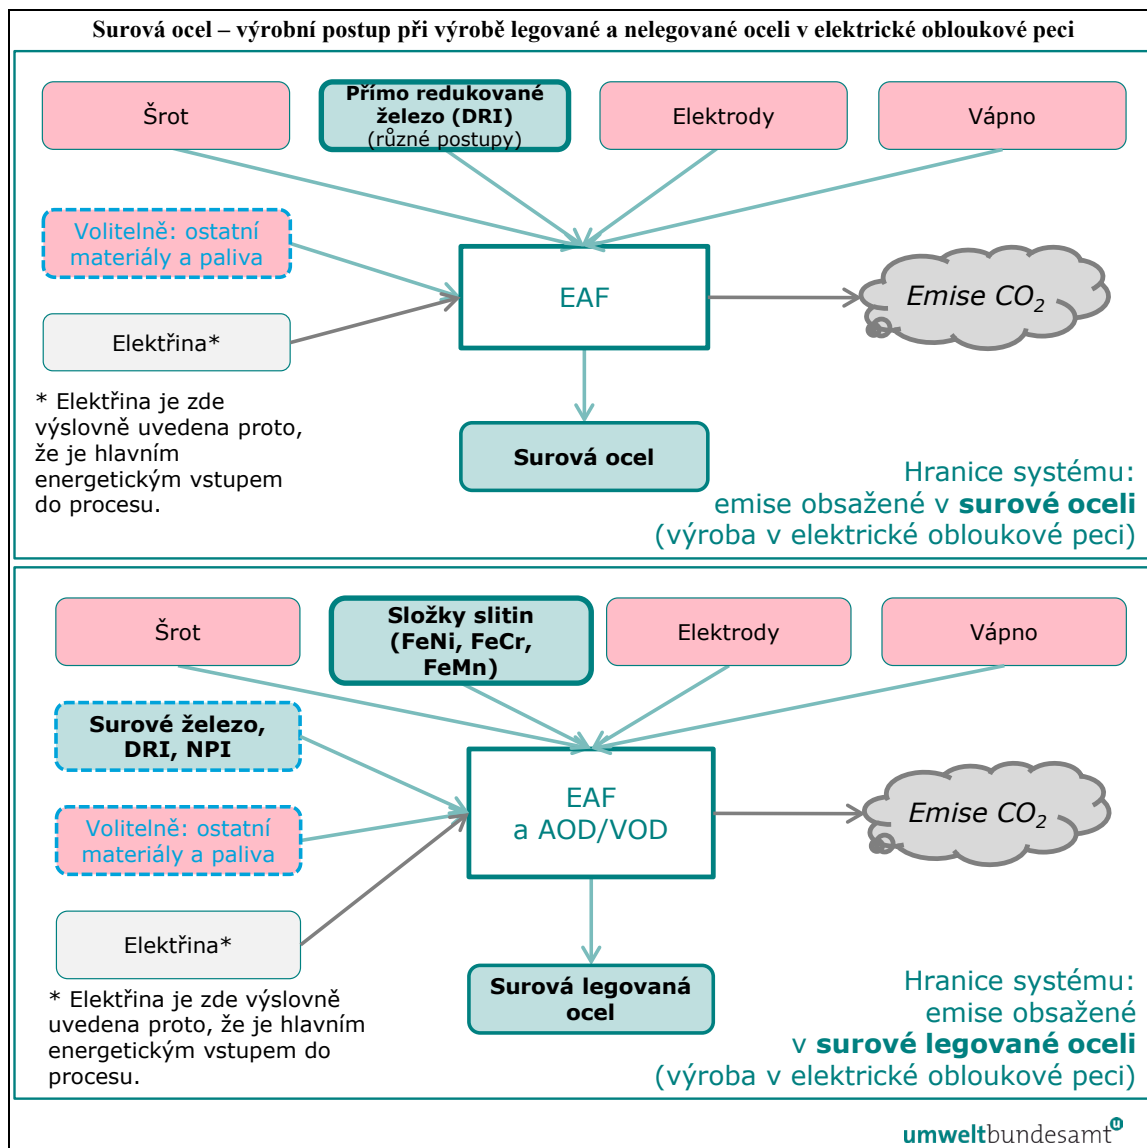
Surová ocel – výrobní postup při výrobě legované a nelegované oceli v elektrické obloukové peci

Šrot

Přímo redukované železo (DRI) (různé postupy)

Elektrody

Vápno

Volitelně: ostatní materiály a paliva

EAF

Emise $CO_2$

Elektřina*

* Elektřina je zde výslovně uvedena proto, že je hlavním energetickým vstupem do procesu.

Surová ocel

Hranice systému: emise obsažené v **surové oceli** (výroba v elektrické obloukové peci)

Šrot

Složky slitin (FeNi, FeCr, FeMn)

Elektrody

Vápno

Surové železo, DRI, NPI

Volitelně: ostatní materiály a paliva

EAF a AOD/VOD

Emise $CO_2$

Elektřina*

* Elektřina je zde výslovně uvedena proto, že je hlavním energetickým vstupem do procesu.

Surová legovaná ocel

Hranice systému: emise obsažené v **surové legované oceli** (výroba v elektrické obloukové peci)

umweltbundesamt